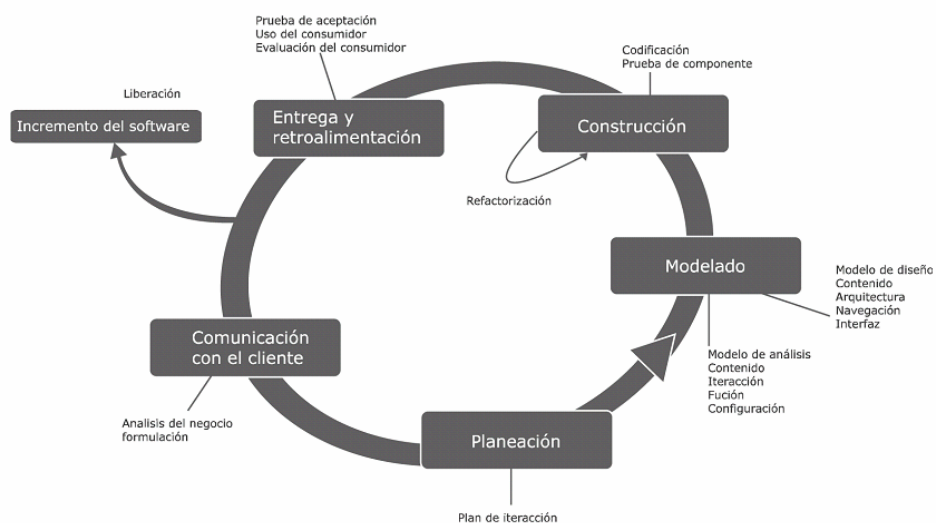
Prueba de aceptación
Uso del consumidor
Evaluación del consumidor

Liberación

Incremento del software

Entrega y retroalimentación

Codificación
Prueba de componente

Construcción

Refactorización

Modelado

Modelo de diseño
Contenido
Arquitectura
Navegación
Interfaz

Comunicación con el cliente

Modelo de análisis
Contenido
Iteracción
Fución
Configuración

Analisis del negocio
formulación

Planeación

Plan de iteracción